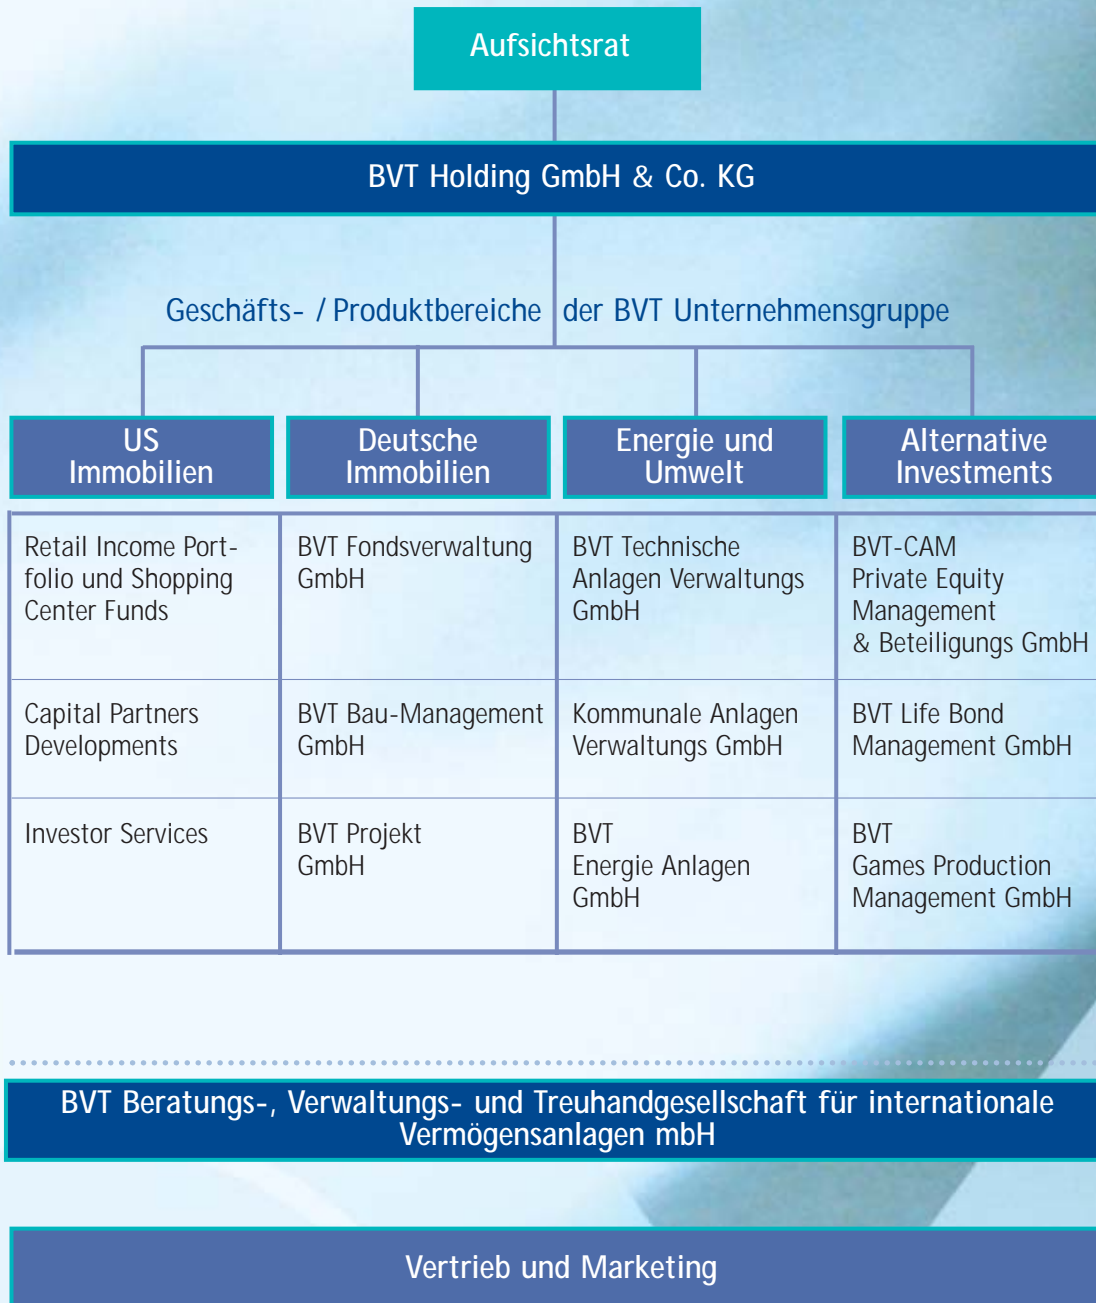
Aufsichtsrat

BVT Holding GmbH & Co. KG

Geschäfts- / Produktbereiche der BVT Unternehmensgruppe

| US Immobilien | Deutsche Immobilien | Energie und Umwelt | Alternative Investments |
|---|---|---|---|
| Retail Income Portfolio und Shopping Center Funds | BVT Fondsverwaltung GmbH | BVT Technische Anlagen Verwaltungs GmbH | BVT-CAM Private Equity Management & Beteiligungs GmbH |
| Capital Partners Developments | BVT Bau-Management GmbH | Kommunale Anlagen Verwaltungs GmbH | BVT Life Bond Management GmbH |
| Investor Services | BVT Projekt GmbH | BVT Energie Anlagen GmbH | BVT Games Production Management GmbH |

BVT Beratungs-, Verwaltungs- und Treuhandgesellschaft für internationale Vermögensanlagen mbH

Vertrieb und Marketing